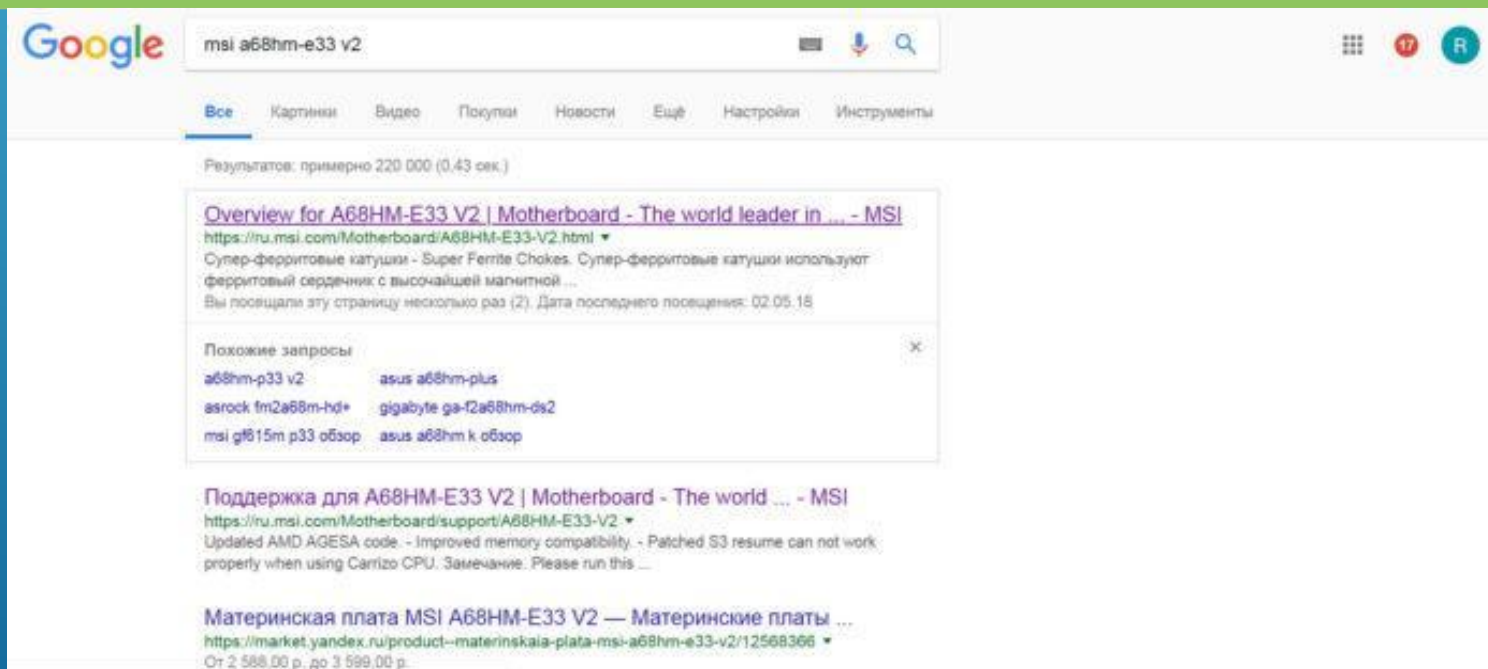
Google

msi a68hm-e33 v2

17 R

Все Картинки Видео Покупки Новости Ещё Настройки Инструменты

Результатов: примерно 220 000 (0,43 сек.)

Overview for A68HM-E33 V2 | Motherboard - The world leader in ... - MSI
https://ru.msi.com/Motherboard/A68HM-E33-V2.html ▾
Супер-ферритовые катушки - Super Ferrite Chokes. Супер-ферритовые катушки используют ферритовый сердечник с высочайшей магнитной ...
Вы посещали эту страницу несколько раз (2). Дата последнего посещения: 02.05.18

Похожие запросы

×

a68hm-p33 v2 | asus a68hm-plus
asrock fm2a68m-hd+ | gigabyte ga-f2a68hm-ds2
msi gf615m p33 обзор | asus a68hm k обзор

Поддержка для A68HM-E33 V2 | Motherboard - The world ... - MSI
https://ru.msi.com/Motherboard/support/A68HM-E33-V2 ▾
Updated AMD AGESA code. - Improved memory compatibility. - Patched S3 resume can not work properly when using Carrizo CPU. Замечание. Please run this ...

Материнская плата MSI A68HM-E33 V2 — Материнские платы ...
https://market.yandex.ru/product--materinskaia-plata-msi-a68hm-e33-v2/12568366 ▾
От 2 588,00 р. до 3 599,00 р.